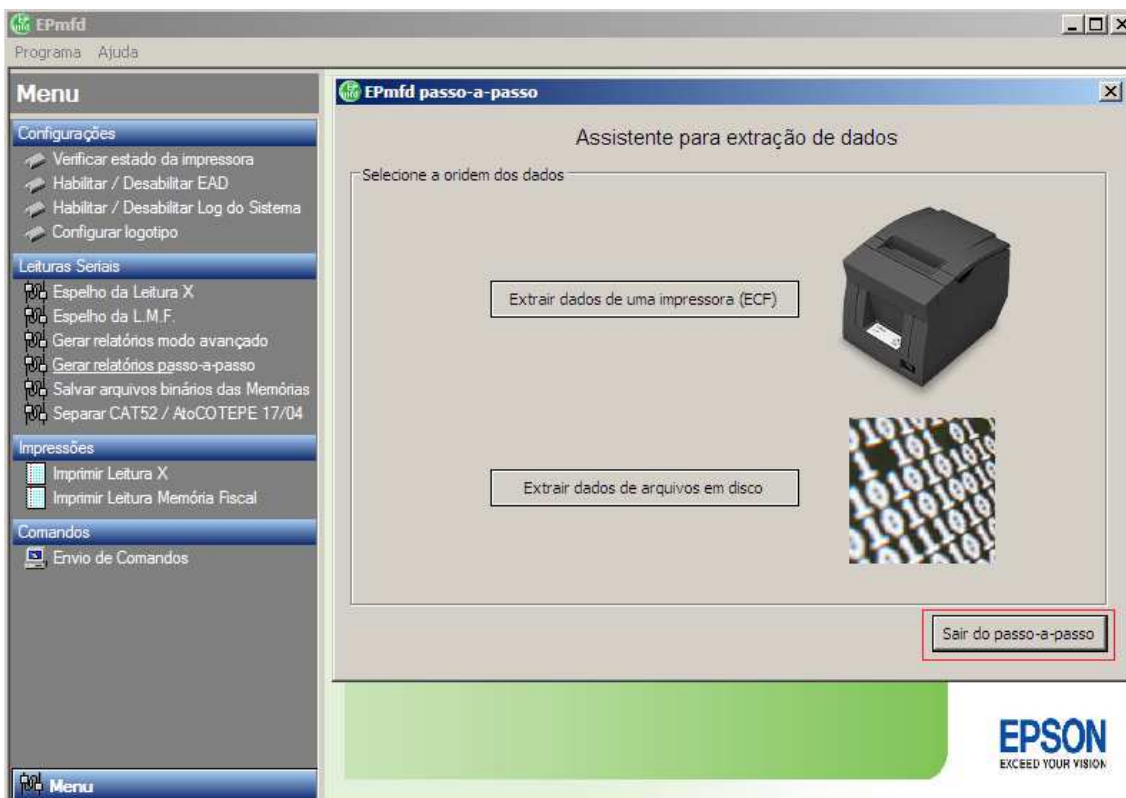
EPmfd
Programa Ajuda

Menu

Configurações
Verificar estado da impressora
Habilitar / Desabilitar EAD
Habilitar / Desabilitar Log do Sistema
Configurar logotipo

Leituras Seriais
Espelho da Leitura X
Espelho da L.M.F.
Gerar relatórios modo avançado
Gerar relatórios passo-a-passo
Salvar arquivos binários das Memórias
Separar CAT52 / AtoCOTEPE 17/04

Impressões
Imprimir Leitura X
Imprimir Leitura Memória Fiscal

Comandos
Envio de Comandos

Menu

EPmfd passo-a-passo

Assistente para extração de dados

Selecione a oridem dos dados

Extrair dados de uma impressora (ECF)

Extrair dados de arquivos em disco

Sair do passo-a-passo

EPSON
EXCEED YOUR VISION